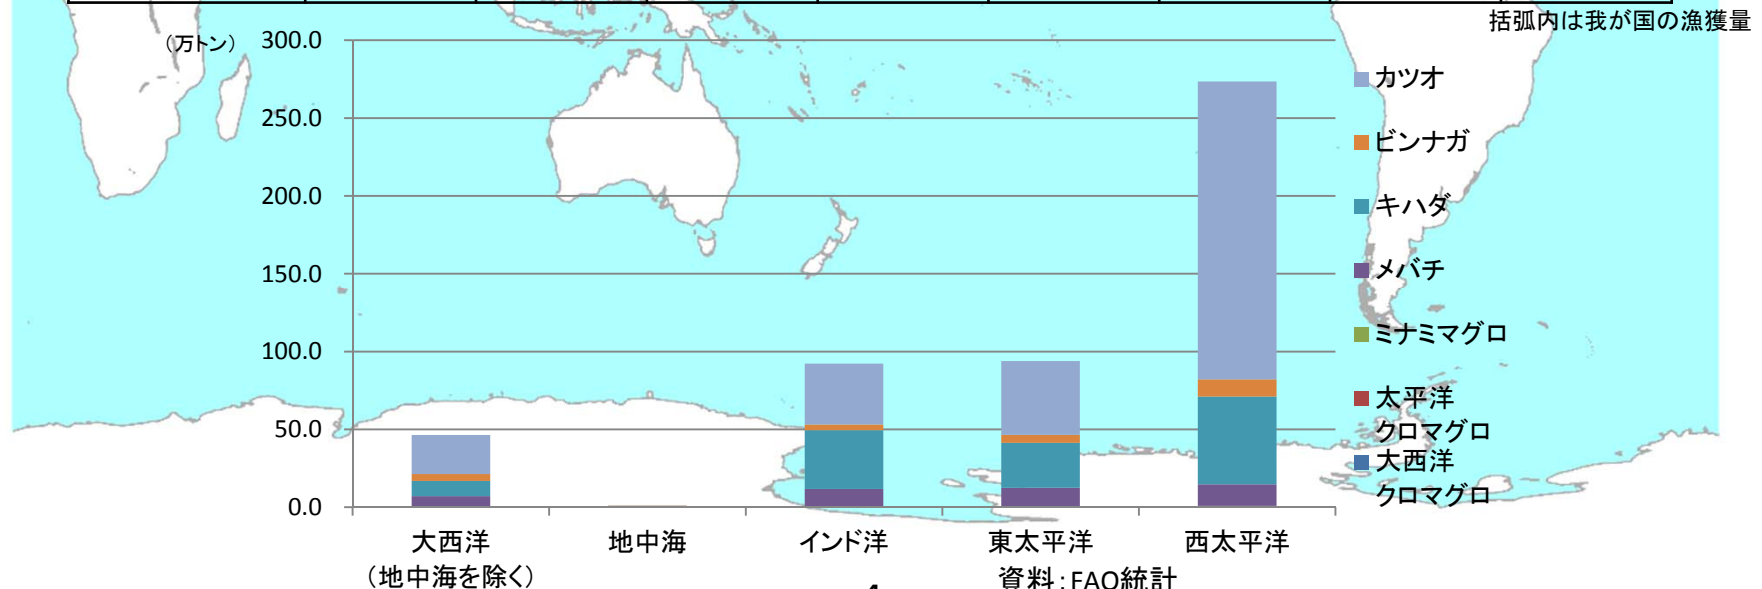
括弧内は我が国の漁獲量

（万トン）
300.0
250.0
200.0
150.0
100.0
50.0
0.0

大西洋（地中海を除く）
地中海
インド洋
東太平洋
西太平洋

カツオ
ビンナガ
キハダ
メバチ
ミナミマグロ
太平洋クロマグロ
大西洋クロマグロ

資料：FAO統計